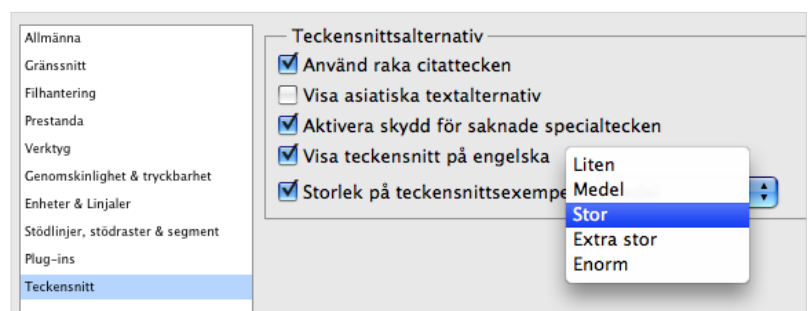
Allmänna
Gränssnitt
Filhantering
Prestanda
Verktyg
Genomskinlighet & tryckbarhet
Enheter & Linjaler
Stödlinjer, stödraster & segment
Plug-ins
Teckensnitt

Teckensnittsalternativ
Använd raka citattecken
Visa asiatiska textalternativ
Aktivera skydd för saknade specialtecken
Visa teckensnitt på engelska
Storlek på teckensnittsexemp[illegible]

Liten
Medel
Stor
Extra stor
Enorm